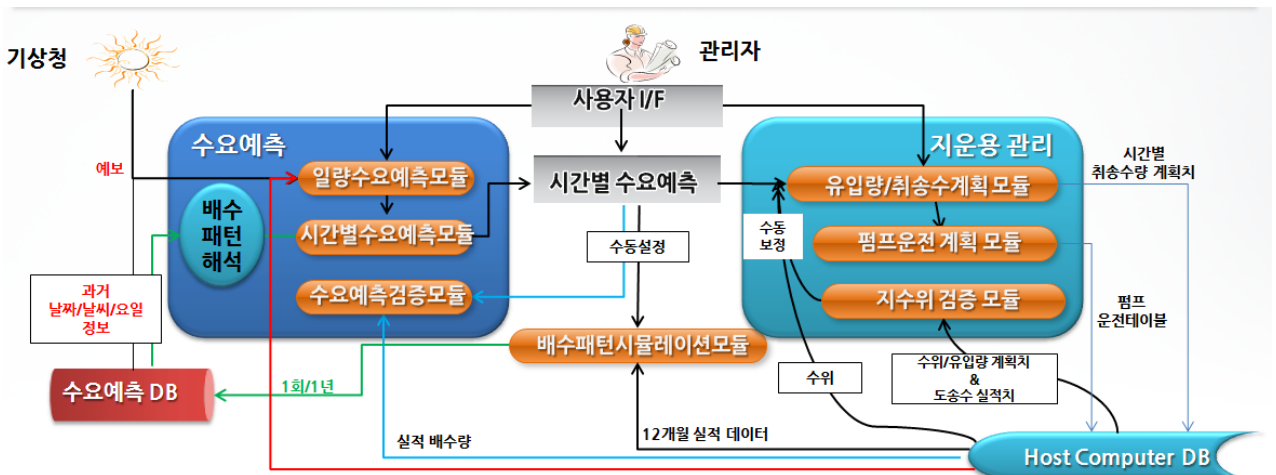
기상청

관리자

사용자 I/F

수요예측

예보

일량수요예측모듈

시간별 수요예측

지운용 관리

시간별 취송수량 계획치

유입량/취송수계획모듈

배수 패턴 해석

시간별수요예측모듈

수동설정

수동 보정

펌프운전계획 모듈

과거 날짜/날씨/요일 정보

수요예측검증모듈

지수위 검증 모듈

펌프 운전테이블

배수패턴시뮬레이션모듈

수요예측 DB

1회/1년

수위

수위/유입량 계획치 & 도송수 실적치

실적 배수량

12개월 실적 데이터

Host Computer DB